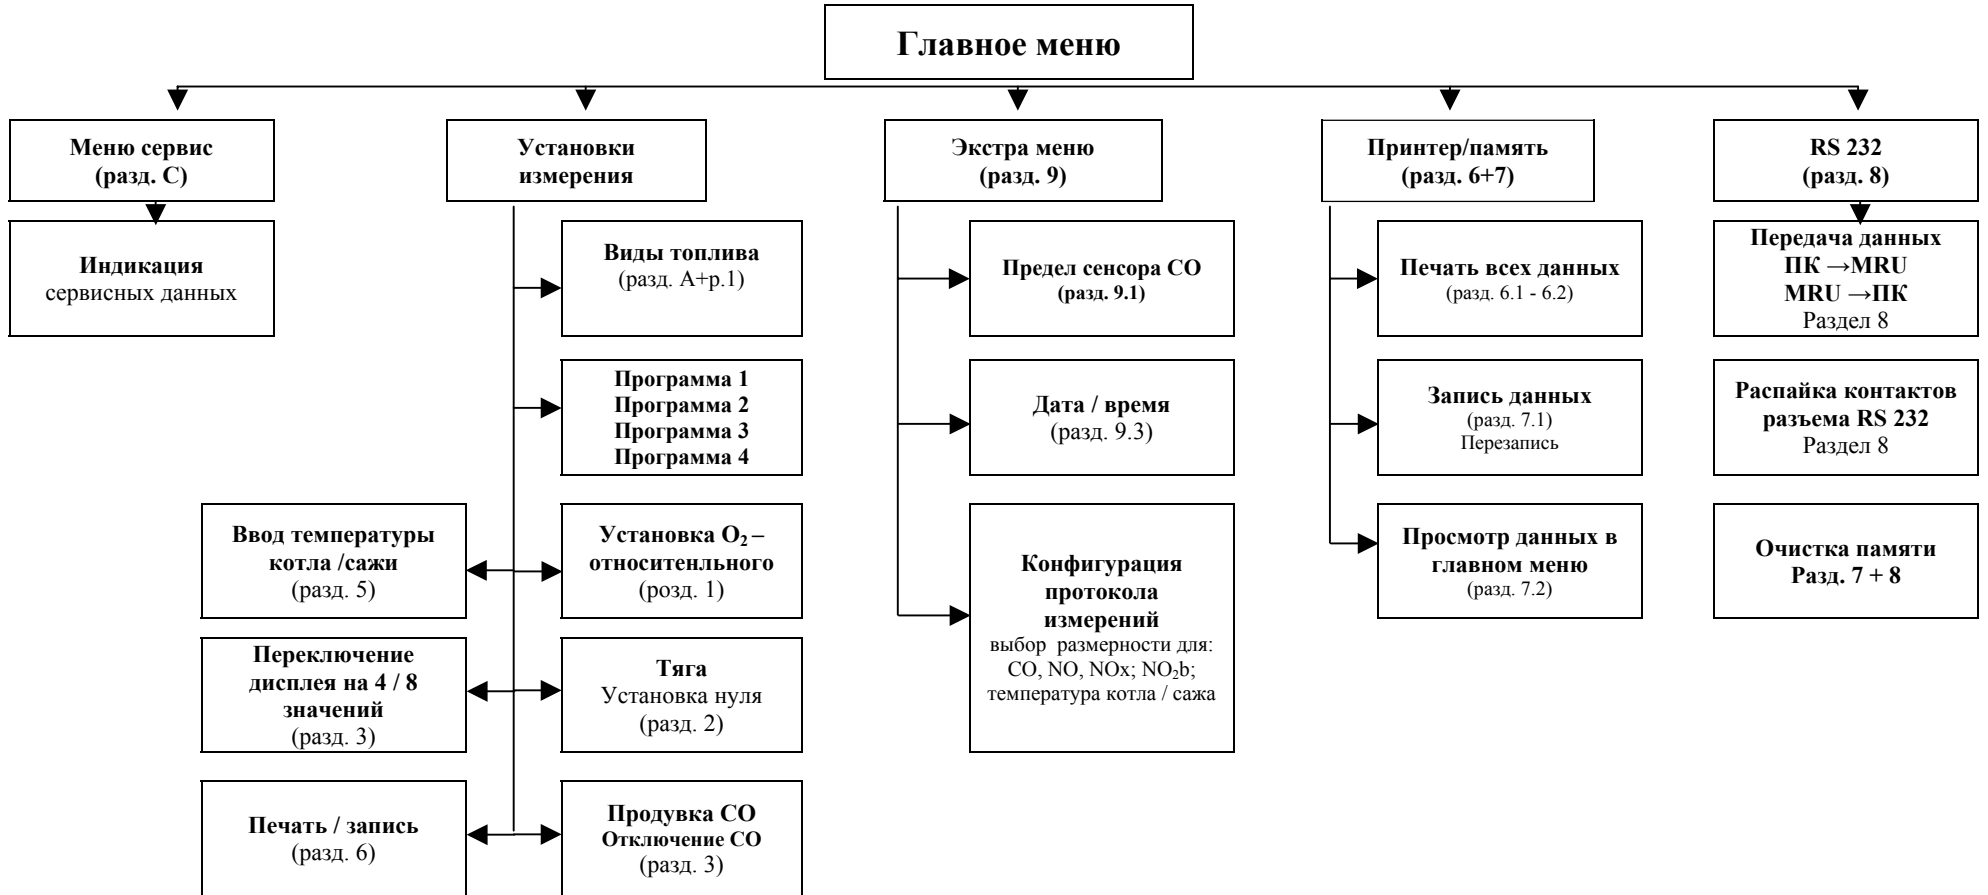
Главное меню

Меню сервис
(разд. С)

Индикация
сервисных данных

Установки
измерения

Виды топлива
(разд. А+р.1)

Программа 1
Программа 2
Программа 3
Программа 4

Ввод температуры
котла /сажи
(разд. 5)

Установка $O_2$ –
относитенльного
(розд. 1)

Переключение
дисплея на 4 / 8
значений
(разд. 3)

Тяга
Установка нуля
(разд. 2)

Печать / запись
(разд. 6)

Продувка СО
Отключение СО
(разд. 3)

Экстра меню
(разд. 9)

Предел сенсора СО
(разд. 9.1)

Дата / время
(разд. 9.3)

Конфигурация
протокола
измерений
выбор размерности для:
CO, NO, NOx; $NO_2$b;
температура котла / сажа

Принтер/память
(разд. 6+7)

Печать всех данных
(разд. 6.1 - 6.2)

Запись данных
(разд. 7.1)
Перезапись

Просмотр данных в
главном меню
(разд. 7.2)

RS 232
(разд. 8)

Передача данных
ПК →MRU
MRU →ПК
Раздел 8

Распайка контактов
разъема RS 232
Раздел 8

Очистка памяти
Разд. 7 + 8